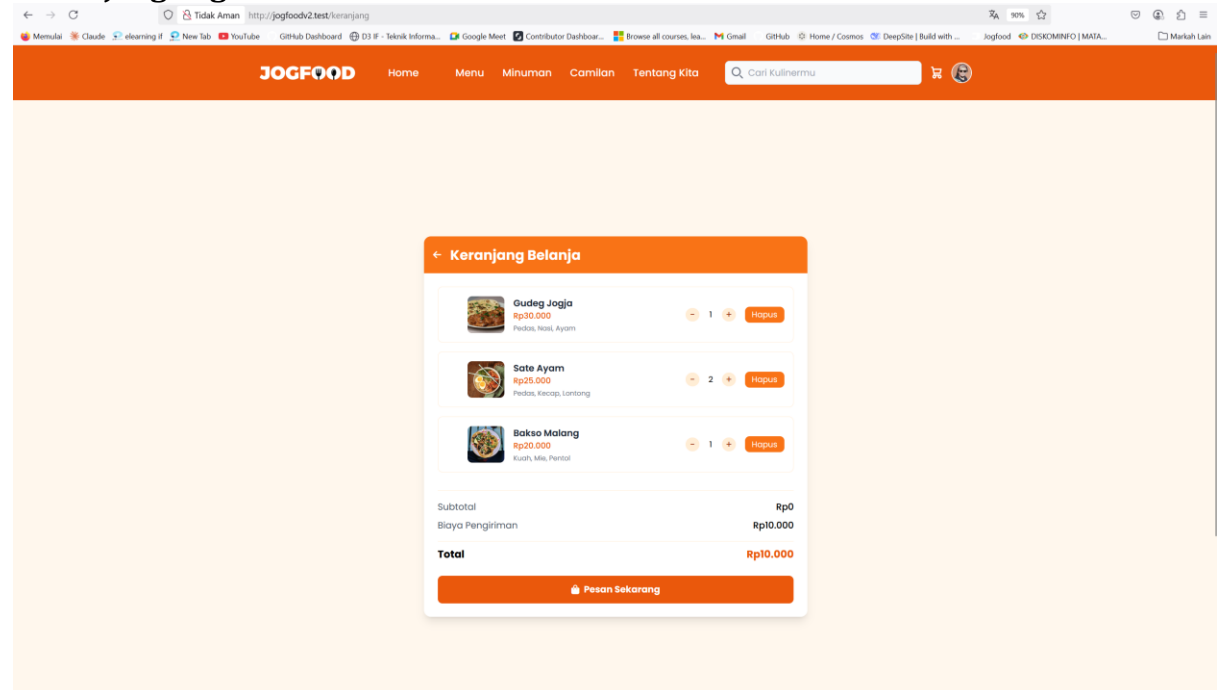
Tidak Aman http://jogfoodv2.test/keranjang

90%

Memulai Claude elearning if New Tab YouTube GitHub Dashboard D3 IF - Teknik Informa... Google Meet Contributor Dashboar... Browse all courses, lea... Gmail GitHub Home / Cosmos DeepSite | Build with ... Jogfood DISKOMINFO | MATA... Markah Lain

JOGFOOD Home Menu Minuman Camilan Tentang Kita Cari Kulinermu

← Keranjang Belanja

Gudeg Jogja
Rp30.000
Pedas, Nasi, Ayam
− 1 + Hapus

Sate Ayam
Rp25.000
Pedas, Kecap, Lontong
− 2 + Hapus

Bakso Malang
Rp20.000
Kuah, Mie, Pentol
− 1 + Hapus

Subtotal Rp0
Biaya Pengiriman Rp10.000
Total Rp10.000

Pesan Sekarang